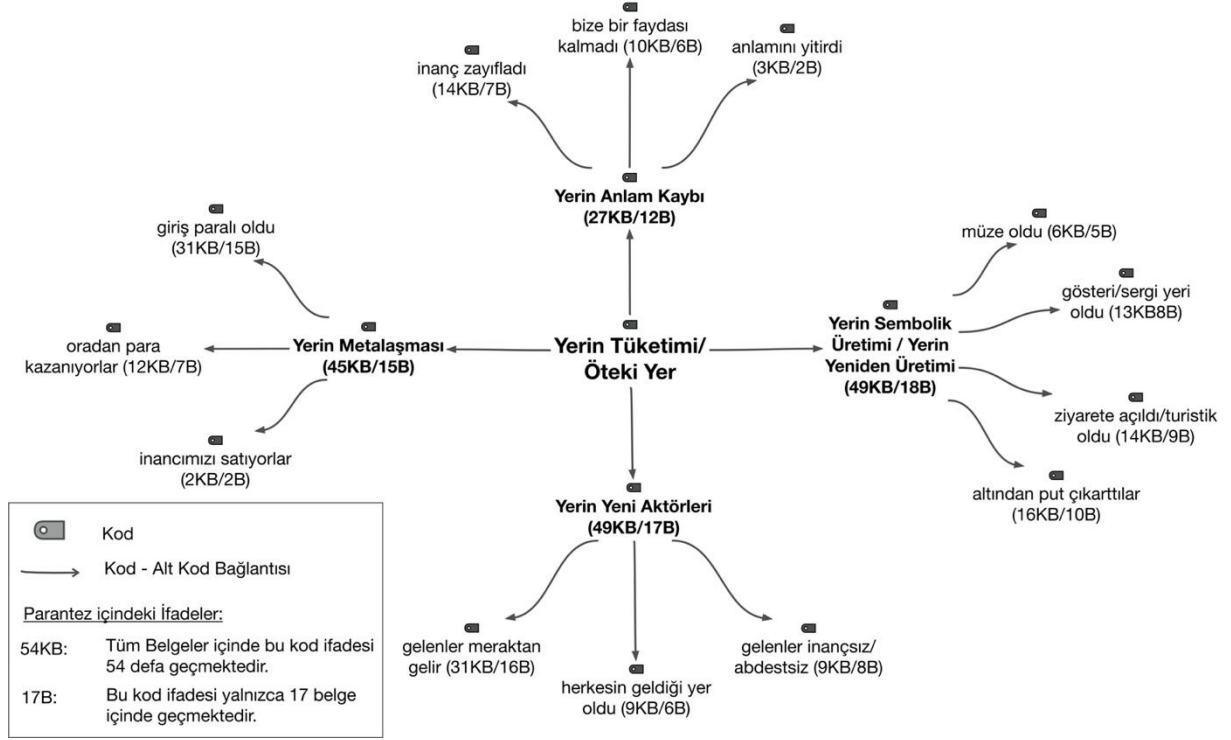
bize bir faydası kalmadı (10KB/6B)

inanç zayıfladı (14KB/7B)

anlamını yitirdi (3KB/2B)

Yerin Anlam Kaybı (27KB/12B)

giriş paralı oldu (31KB/15B)

müze oldu (6KB/5B)

gösteri/sergi yeri oldu (13KB8B)

oradan para kazanıyorlar (12KB/7B)

Yerin Metalaşması (45KB/15B)

Yerin Tüketimi/ Öteki Yer

Yerin Sembolik Üretimi / Yerin Yeniden Üretimi (49KB/18B)

ziyarete açıldı/turistik oldu (14KB/9B)

inancımızı satıyorlar (2KB/2B)

altından put çıkarttılar (16KB/10B)

Yerin Yeni Aktörleri (49KB/17B)

Kod

Kod - Alt Kod Bağlantısı

Parantez içindeki İfadeler:

54KB: Tüm Belgeler içinde bu kod ifadesi 54 defa geçmektedir.

17B: Bu kod ifadesi yalnızca 17 belge içinde geçmektedir.

gelenler meraktan gelir (31KB/16B)

gelenler inançsız/ abdestsiz (9KB/8B)

herkesin geldiği yer oldu (9KB/6B)